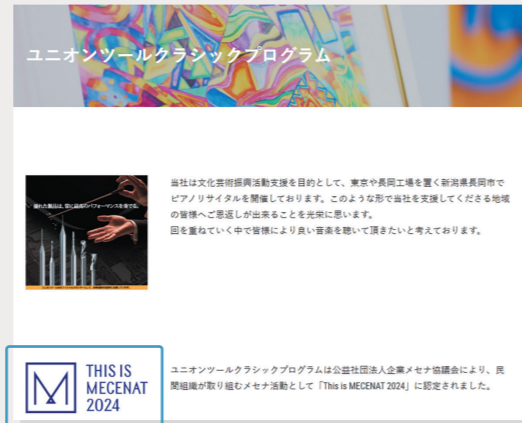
ユニオンツールクラシックプログラム

優れた製品は、常に最高のパフォーマンスを奏でる。

当社は文化芸術振興活動支援を目的として、東京や長岡工場を置く新潟県長岡市でピアノリサイタルを開催しております。このような形で当社を支援してくださる地域の皆様へご恩返しが出来ることを光栄に思います。
回を重ねていく中で皆様により良い音楽を聴いて頂きたいと考えております。

THIS IS MECENAT 2024

ユニオンツールクラシックプログラムは公益社団法人企業メセナ協議会により、民間組織が取り組むメセナ活動として「This is MECENAT 2024」に認定されました。